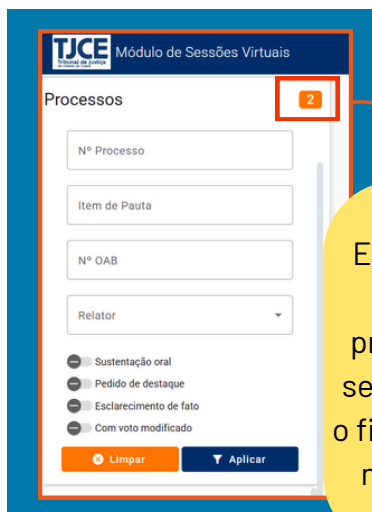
TJCE Tribunal de Justiça do Estado do Ceará Módulo de Sessões Virtuais

Processos 2

Nº Processo

Item de Pauta

Nº OAB

Relator

Sustentação oral

Pedido de destaque

Esclarecimento de fato

Com voto modificado

Limpar

Aplicar

E

pr

se

o fi

n